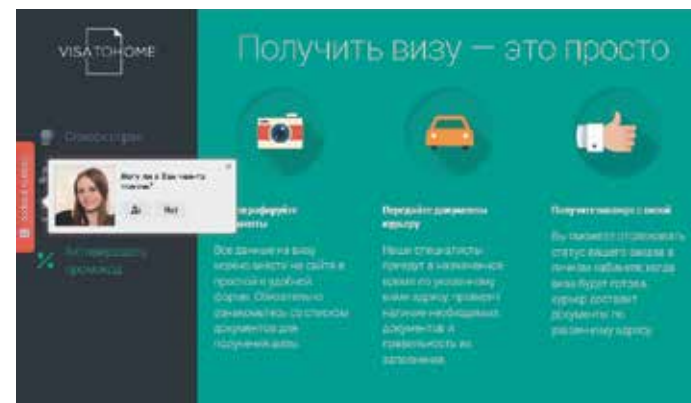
VISA TO HOME

Получить визу — это просто

Спикеры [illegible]

Могу ли я Вам чем-то помочь?

Да

Нет

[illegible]

Активировать промокод

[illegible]фотографируйте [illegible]менты

Все данные на визу можно внести на сайте в простой и удобной форме. Обязательно ознакомьтесь со списком документов для получения визы.

Передайте документы курьеру

Наши специалисты приедут в назначенное время по указанному вами адресу, проверят наличие необходимых документов и правильность их заполнения.

Получите паспорт с визой

Вы сможете отслеживать статус вашего заказа в личном кабинете, когда виза будет готова, курьер доставит документы по указанному адресу.